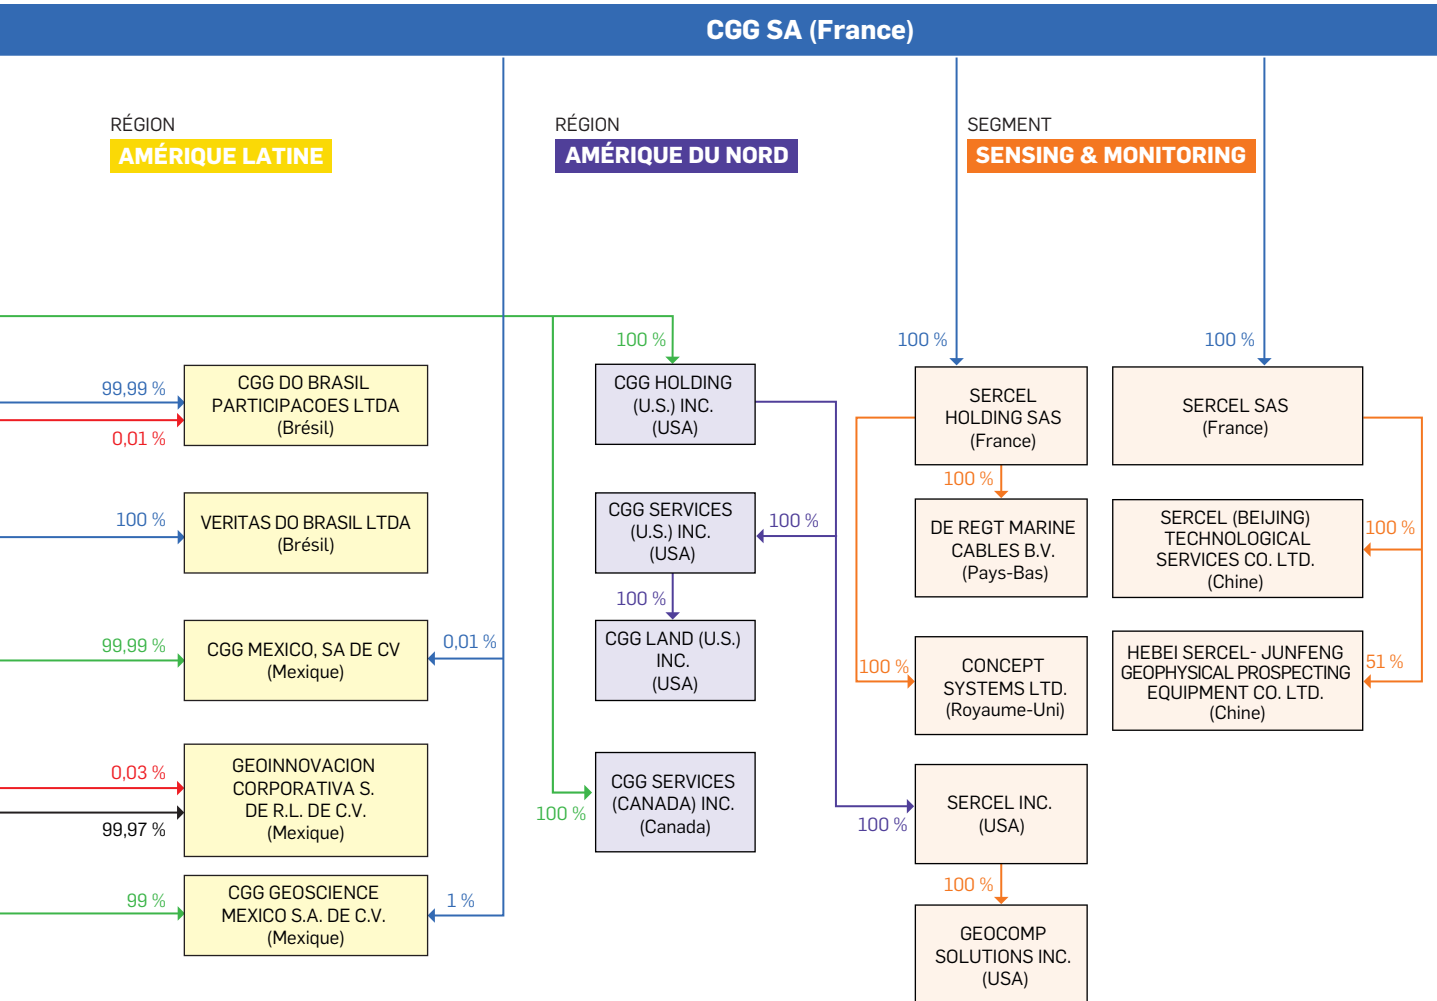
CGG SA (France)

RÉGION
AMÉRIQUE LATINE

RÉGION
AMÉRIQUE DU NORD

SEGMENT
SENSING & MONITORING

99,99 %
0,01 %
CGG DO BRASIL PARTICIPACOES LTDA (Brésil)

100 %
VERITAS DO BRASIL LTDA (Brésil)

99,99 %
CGG MEXICO, SA DE CV (Mexique)
0,01 %

0,03 %
99,97 %
GEOINNOVACION CORPORATIVA S. DE R.L. DE C.V. (Mexique)

99 %
CGG GEOSCIENCE MEXICO S.A. DE C.V. (Mexique)
1 %

100 %
CGG HOLDING (U.S.) INC. (USA)

CGG SERVICES (U.S.) INC. (USA)
100 %

100 %
CGG LAND (U.S.) INC. (USA)

100 %
CGG SERVICES (CANADA) INC. (Canada)

100 %
SERCEL HOLDING SAS (France)

100 %
DE REGT MARINE CABLES B.V. (Pays-Bas)

100 %
CONCEPT SYSTEMS LTD. (Royaume-Uni)

100 %
SERCEL INC. (USA)

100 %
GEOCOMP SOLUTIONS INC. (USA)

100 %
SERCEL SAS (France)

100 %
SERCEL (BEIJING) TECHNOLOGICAL SERVICES CO. LTD. (Chine)

51 %
HEBEI SERCEL- JUNFENG GEOPHYSICAL PROSPECTING EQUIPMENT CO. LTD. (Chine)